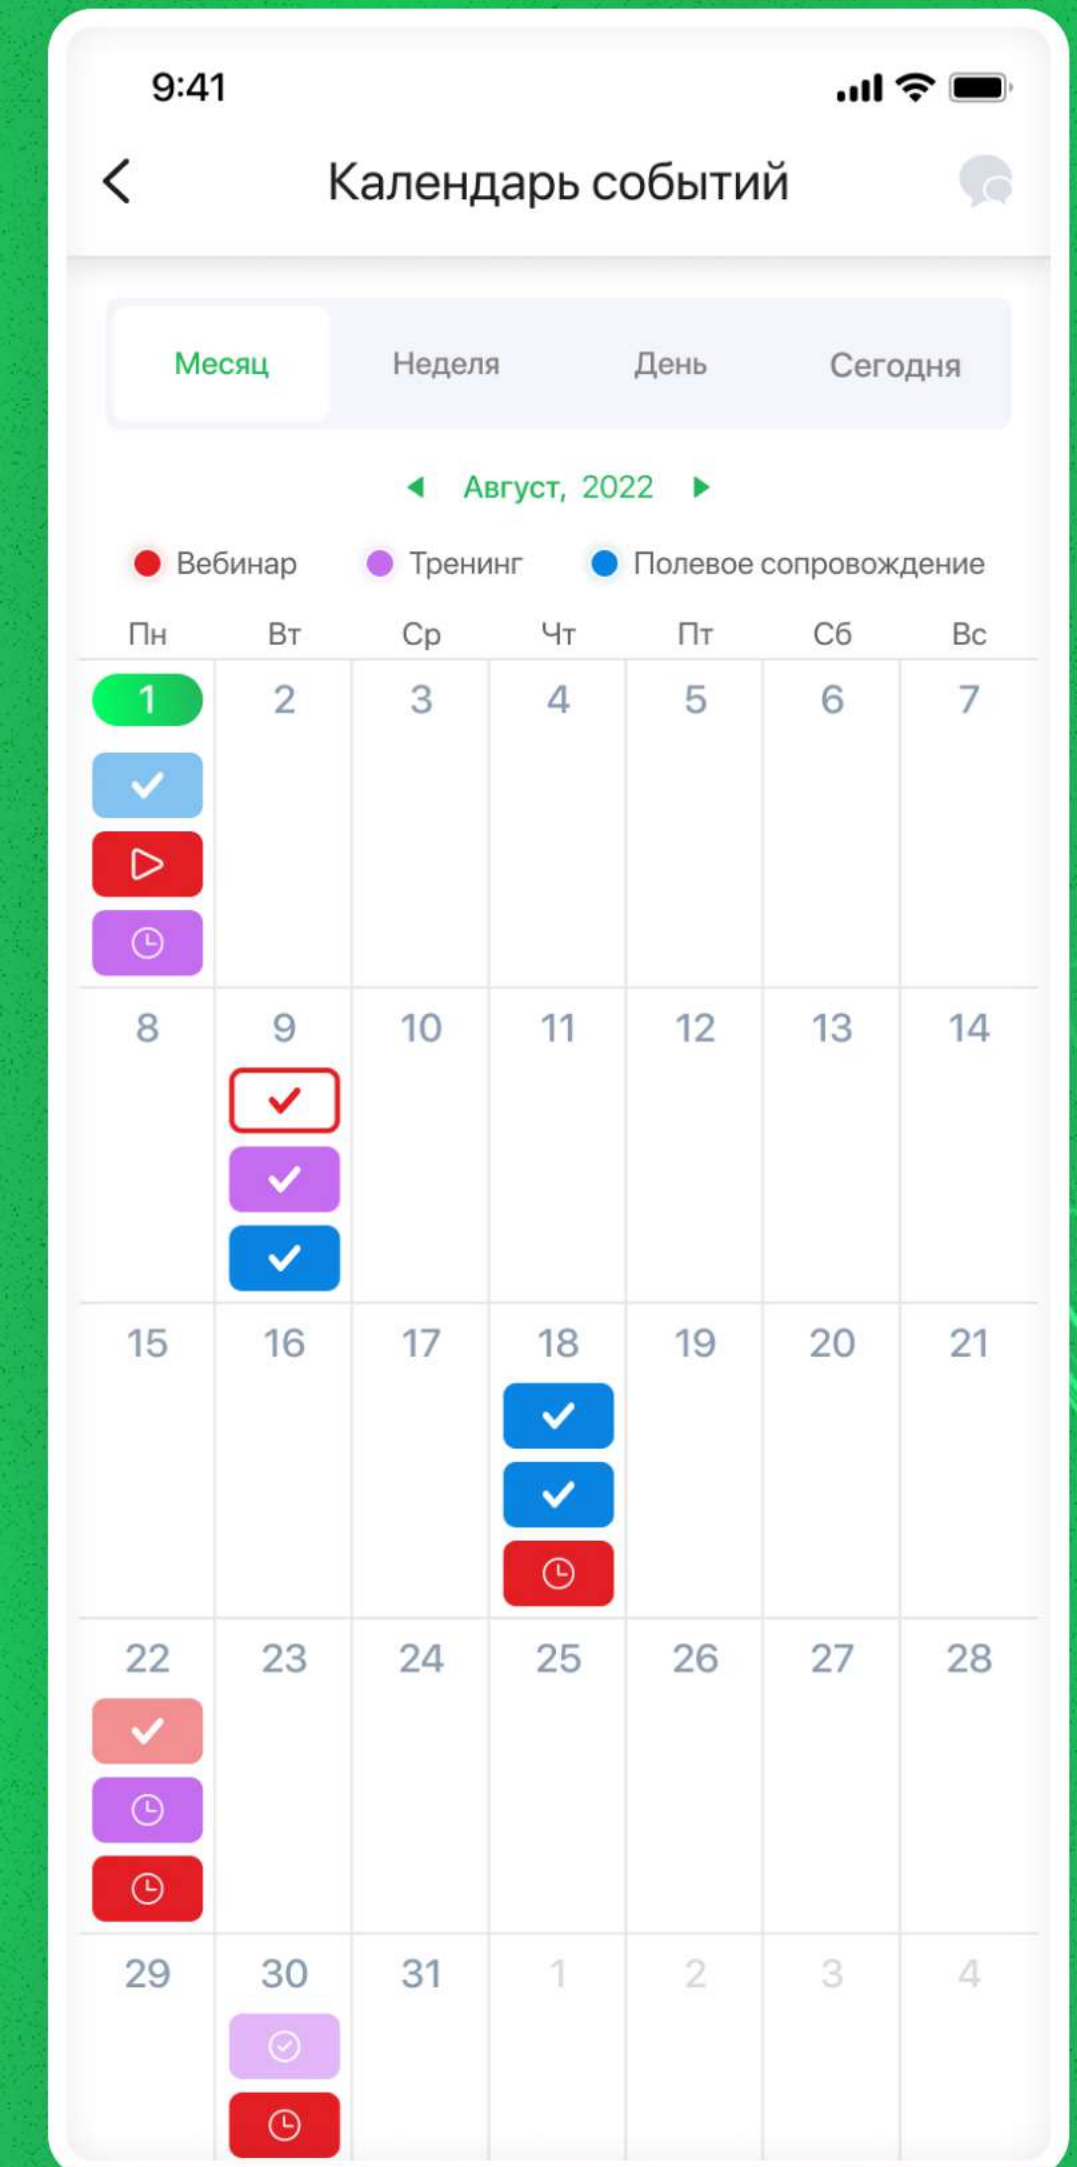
9:41

Календарь событий

Месяц Неделя День Сегодня

Август, 2022

Вебинар Тренинг Полевое сопровождение

| Пн | Вт | Ср | Чт | Пт | Сб | Вс |
|---|---|---|---|---|---|---|
| 1 | 2 | 3 | 4 | 5 | 6 | 7 |
| 8 | 9 | 10 | 11 | 12 | 13 | 14 |
| 15 | 16 | 17 | 18 | 19 | 20 | 21 |
| 22 | 23 | 24 | 25 | 26 | 27 | 28 |
| 29 | 30 | 31 | 1 | 2 | 3 | 4 |